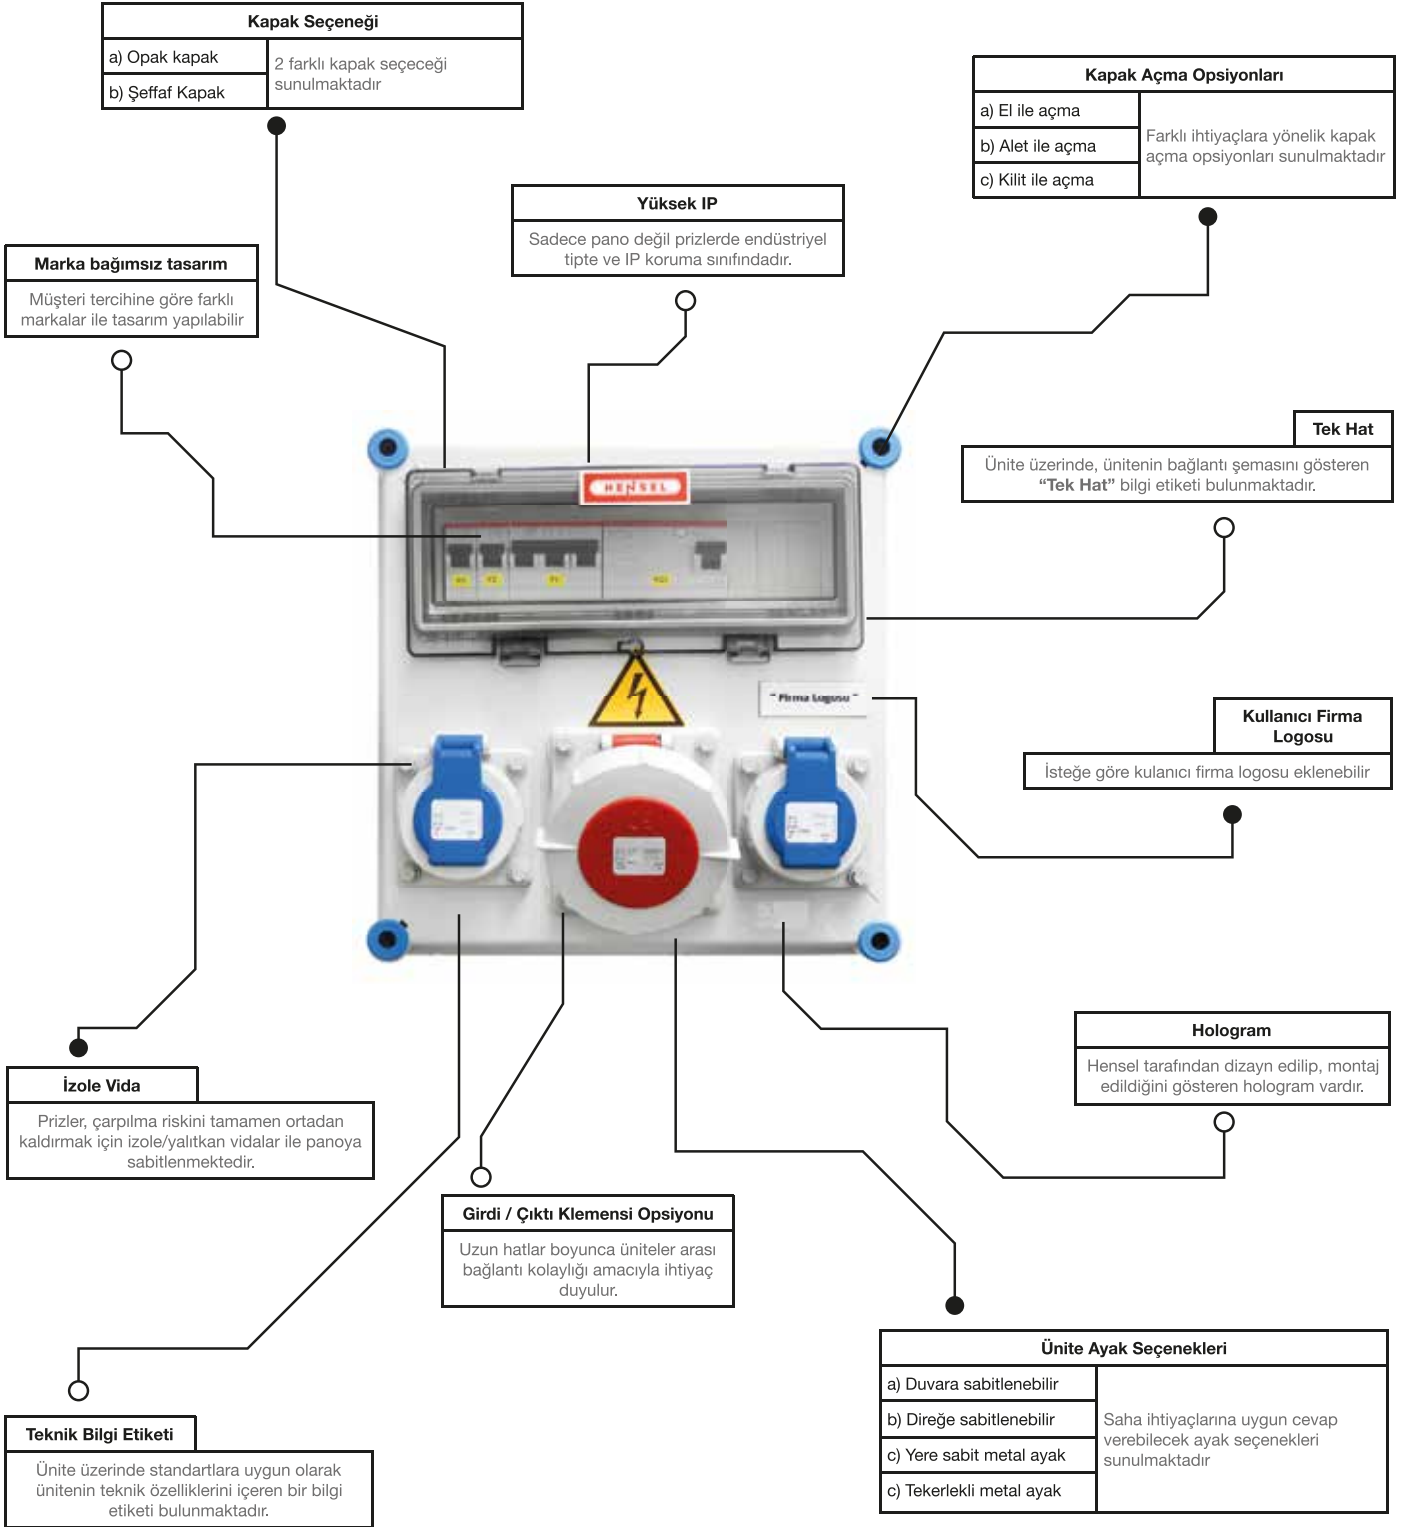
Kapak Seçeneği

| a) Opak kapak | 2 farklı kapak seçeceği sunulmaktadır |
|---|---|
| b) Şeffaf Kapak | |

Kapak Açma Opsiyonları

| a) El ile açma | Farklı ihtiyaçlara yönelik kapak açma opsiyonları sunulmaktadır |
|---|---|
| b) Alet ile açma | |
| c) Kilit ile açma | |

Yüksek IP
Sadece pano değil prizlerde endüstriyel tipte ve IP koruma sınıfındadır.

Marka bağımsız tasarım
Müşteri tercihine göre farklı markalar ile tasarım yapılabilir

Tek Hat
Ünite üzerinde, ünitenin bağlantı şemasını gösteren "Tek Hat" bilgi etiketi bulunmaktadır.

HENSEL

Firma Logosu

Kullanıcı Firma Logosu
İsteğe göre kulanıcı firma logosu eklenebilir

İzole Vida
Prizler, çarpılma riskini tamamen ortadan kaldırmak için izole/yalıtkan vidalar ile panoya sabitlenmektedir.

Hologram
Hensel tarafından dizayn edilip, montaj edildiğini gösteren hologram vardır.

Girdi / Çıktı Klemensi Opsiyonu
Uzun hatlar boyunca üniteler arası bağlantı kolaylığı amacıyla ihtiyaç duyulur.

Ünite Ayak Seçenekleri

| a) Duvara sabitlenebilir | Saha ihtiyaçlarına uygun cevap verebilecek ayak seçenekleri sunulmaktadır |
|---|---|
| b) Direğe sabitlenebilir | |
| c) Yere sabit metal ayak | |
| c) Tekerlekli metal ayak | |

Teknik Bilgi Etiketi
Ünite üzerinde standartlara uygun olarak ünitenin teknik özelliklerini içeren bir bilgi etiketi bulunmaktadır.